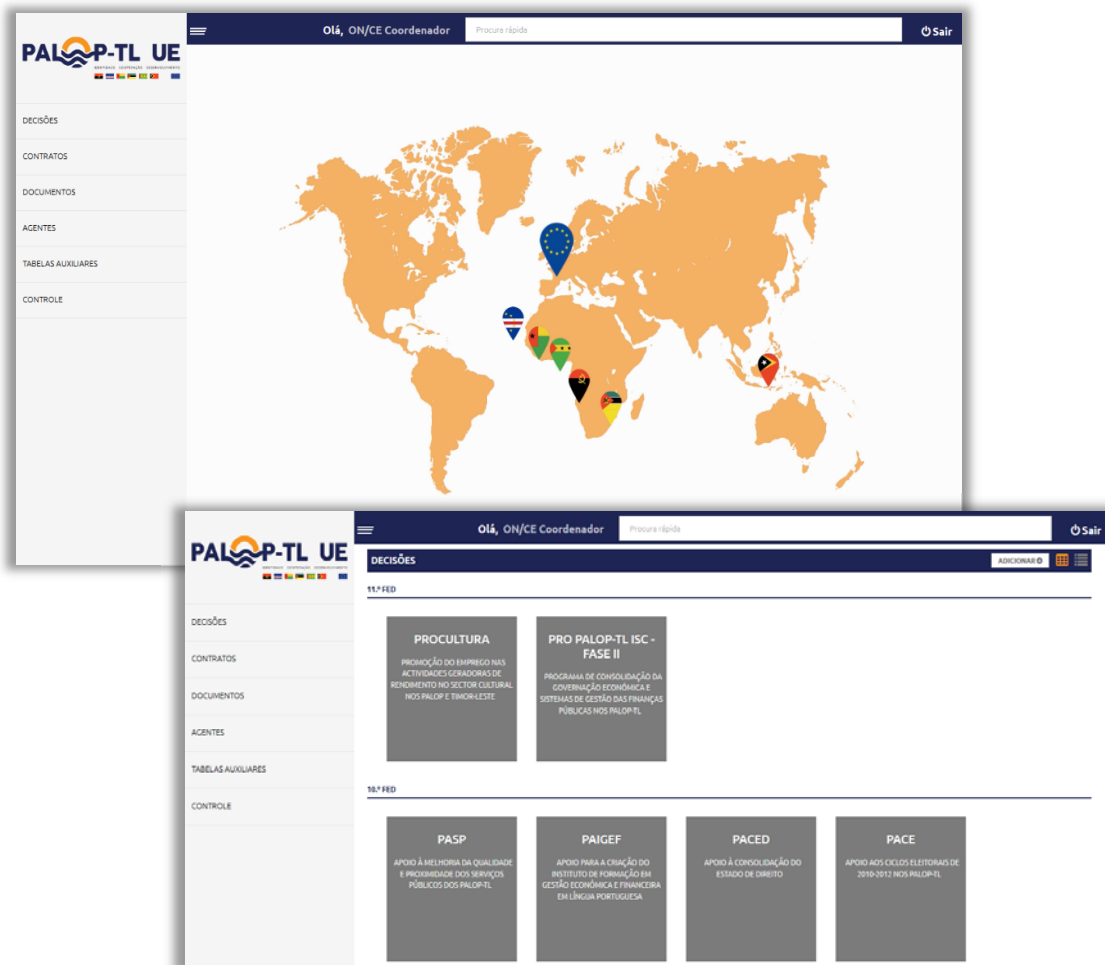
PALOP-TL UE

Olá, ON/CE Coordenador

Procura rápida

Sair

DECISÕES

CONTRATOS

DOCUMENTOS

AGENTES

TABELAS AUXILIARES

CONTROLE

PALOP-TL UE

Olá, ON/CE Coordenador

Procura rápida

Sair

DECISÕES

CONTRATOS

DOCUMENTOS

AGENTES

TABELAS AUXILIARES

CONTROLE

DECISÕES

ADICIONAR

11.º FED

PROCULTURA

PROMOÇÃO DO EMPREGO NAS ACTIVIDADES GERADORAS DE RENDIMENTO NO SECTOR CULTURAL NOS PALOP E TIMOR-LESTE

PRO PALOP-TL ISC - FASE II

PROGRAMA DE CONSOLIDAÇÃO DA GOVERNAÇÃO ECONÓMICA E SISTEMAS DE GESTÃO DAS FINANÇAS PÚBLICAS NOS PALOP-TL

10.º FED

PASP

APOIO À MELHORIA DA QUALIDADE E PROXIMIDADE DOS SERVIÇOS PÚBLICOS DOS PALOP-TL

PAIGEF

APOIO PARA A CRIAÇÃO DO INSTITUTO DE FORMAÇÃO EM GESTÃO ECONÓMICA E FINANCEIRA EM LÍNGUA PORTUGUESA

PACED

APOIO À CONSOLIDAÇÃO DO ESTADO DE DIREITO

PACE

APOIO AOS CICLOS ELEITORAIS DE 2010-2012 NOS PALOP-TL